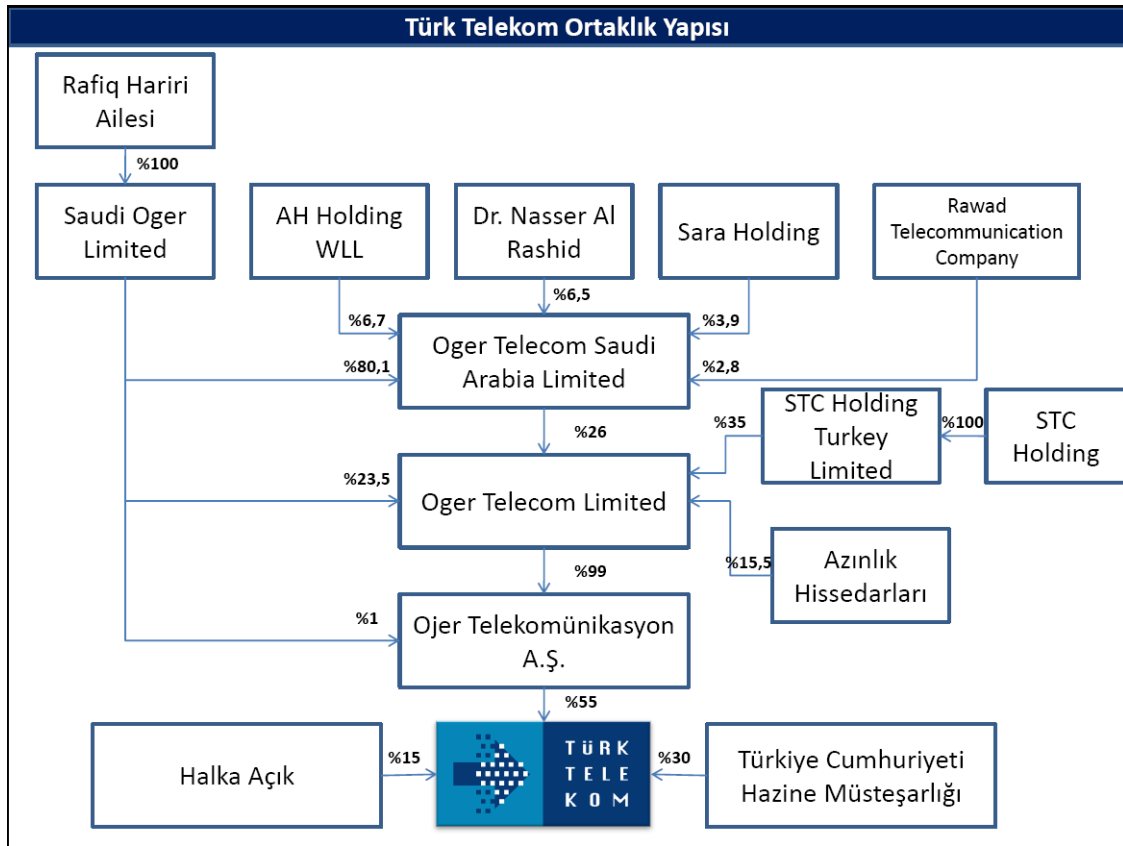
Türk Telekom Ortaklık Yapısı

Rafiq Hariri Ailesi

%100

Saudi Oger Limited

AH Holding WLL

Dr. Nasser Al Rashid

Sara Holding

Rawad Telecommunication Company

%6,7

%6,5

%3,9

%80,1

Oger Telecom Saudi Arabia Limited

%2,8

STC Holding Turkey Limited

%100

STC Holding

%26

%35

%23,5

Oger Telecom Limited

%15,5

Azınlık Hissedarları

%99

%1

Ojer Telekomünikasyon A.Ş.

%55

Halka Açık

%15

TÜRK TELE KOM

%30

Türkiye Cumhuriyeti Hazine Müsteşarlığı